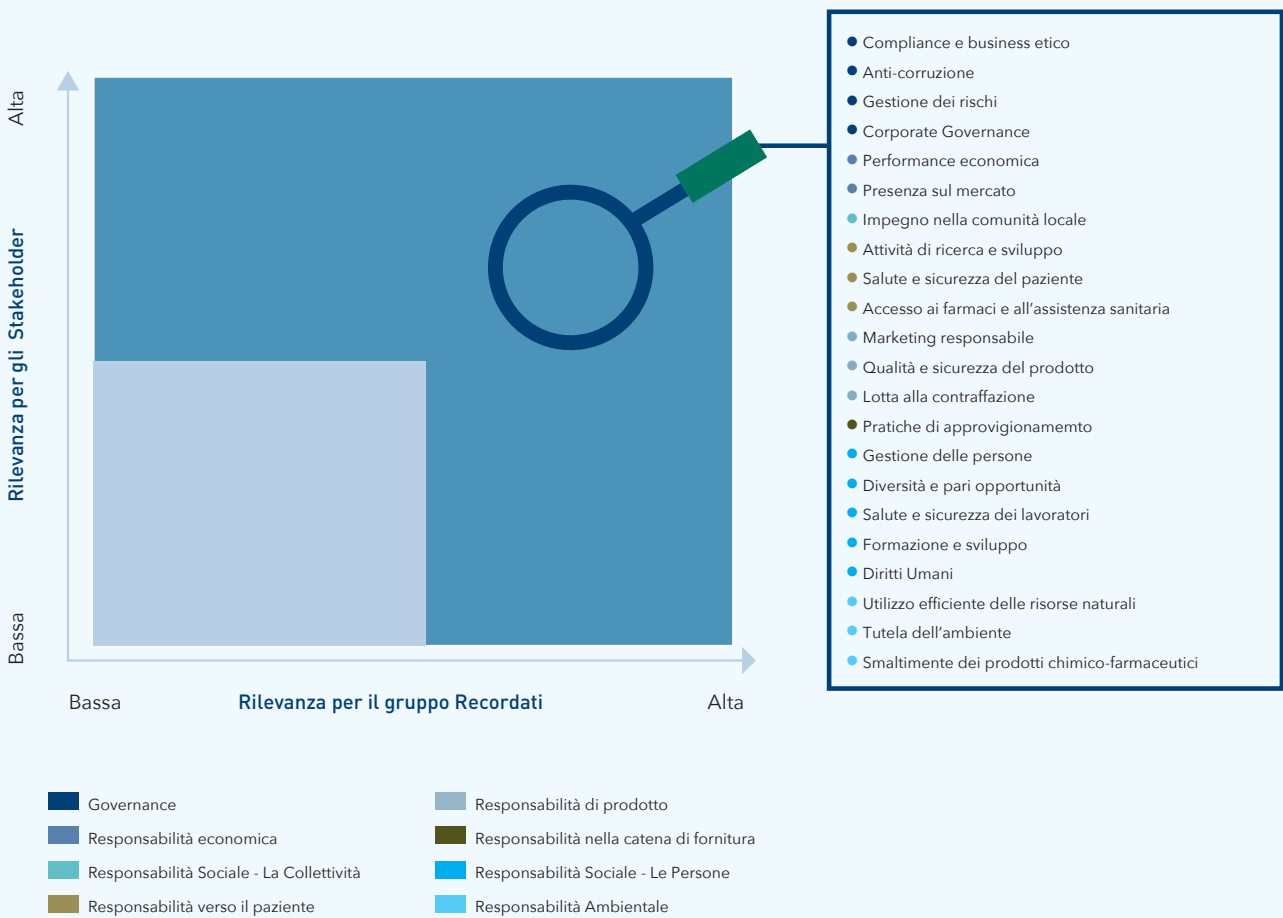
Alta

Rilevanza per gli Stakeholder

Bassa

Bassa

Rilevanza per il gruppo Recordati

Alta

- Compliance e business etico
- Anti-corruzione
- Gestione dei rischi
- Corporate Governance
- Performance economica
- Presenza sul mercato
- Impegno nella comunità locale
- Attività di ricerca e sviluppo
- Salute e sicurezza del paziente
- Accesso ai farmaci e all'assistenza sanitaria
- Marketing responsabile
- Qualità e sicurezza del prodotto
- Lotta alla contraffazione
- Pratiche di approvigionamemto
- Gestione delle persone
- Diversità e pari opportunità
- Salute e sicurezza dei lavoratori
- Formazione e sviluppo
- Diritti Umani
- Utilizzo efficiente delle risorse naturali
- Tutela dell'ambiente
- Smaltimente dei prodotti chimico-farmaceutici

Governance

Responsabilità economica

Responsabilità Sociale - La Collettività

Responsabilità verso il paziente

Responsabilità di prodotto

Responsabilità nella catena di fornitura

Responsabilità Sociale - Le Persone

Responsabilità Ambientale